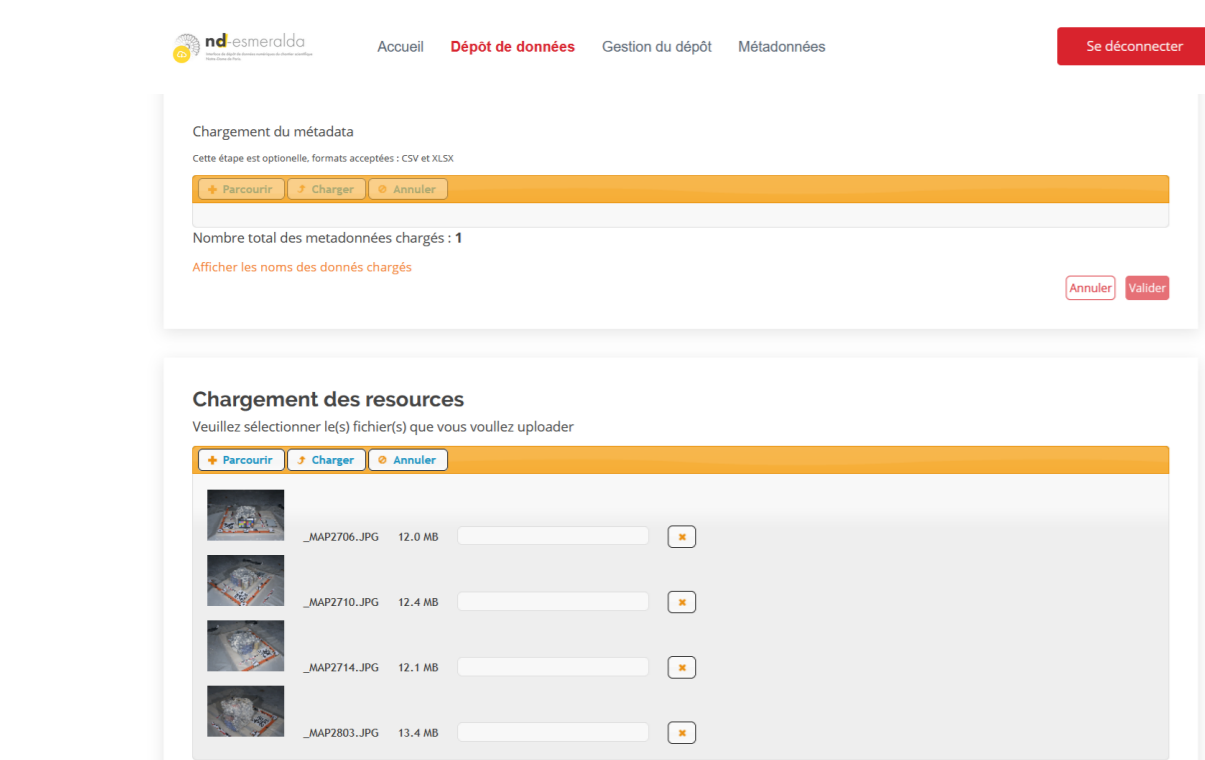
nd-esmeralda
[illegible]

Accueil Dépôt de données Gestion du dépôt Métadonnées

Se déconnecter

Chargement du métadata

Cette étape est optionelle, formats acceptées : CSV et XLSX

Parcourir Charger Annuler

Nombre total des metadonnées chargés : **1**

Afficher les noms des donnés chargés

Annuler Valider

Chargement des resources

Veuillez sélectionner le(s) fichier(s) que vous voullez uploader

Parcourir Charger Annuler

_MAP2706.JPG 12.0 MB

_MAP2710.JPG 12.4 MB

_MAP2714.JPG 12.1 MB

_MAP2803.JPG 13.4 MB